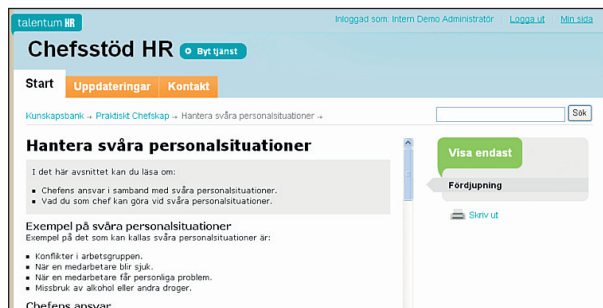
talentum HR

Inloggad som: Intern Demo Administratör | Logga ut | Min sida

Chefsstöd HR

Byt tjänst

Start | Uppdateringar | Kontakt

Kunskapsbank → Praktiskt Chefskap → Hantera svåra personalsituationer →

Sök

Hantera svåra personalsituationer

I det här avsnittet kan du läsa om:

- Chefens ansvar i samband med svåra personalsituationer.
- Vad du som chef kan göra vid svåra personalsituationer.

Exempel på svåra personalsituationer

Exempel på det som kan kallas svåra personalsituationer är:

- Konflikter i arbetsgruppen.
- När en medarbetare blir sjuk.
- När en medarbetare får personliga problem.
- Missbruk av alkohol eller andra droger.

Chefens ansvar

Visa endast

Fördjupning

Skriv ut